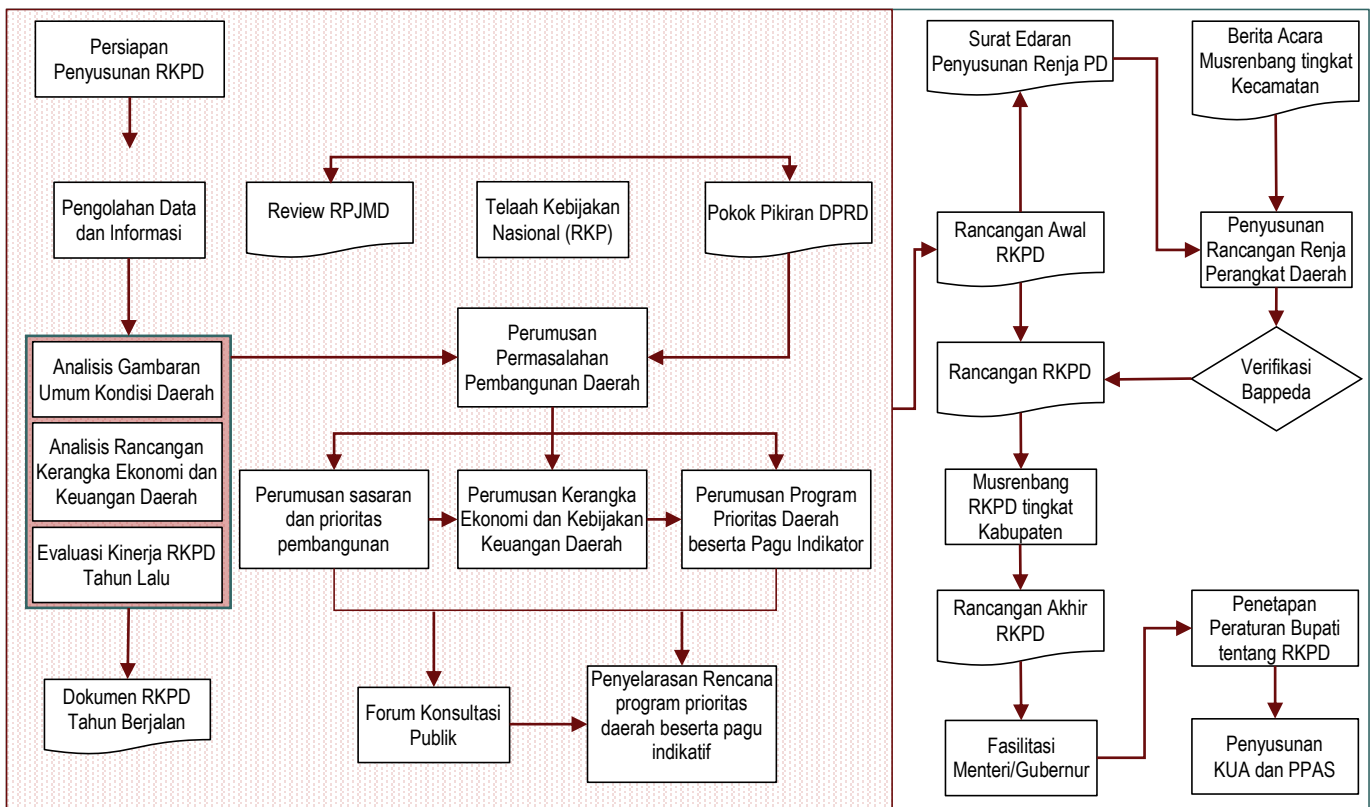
Persiapan Penyusunan RKPD

Pengolahan Data dan Informasi

Review RPJMD

Telaah Kebijakan Nasional (RKP)

Pokok Pikiran DPRD

Analisis Gambaran Umum Kondisi Daerah

Analisis Rancangan Kerangka Ekonomi dan Keuangan Daerah

Evaluasi Kinerja RKPD Tahun Lalu

Perumusan Permasalahan Pembangunan Daerah

Perumusan sasaran dan prioritas pembangunan

Perumusan Kerangka Ekonomi dan Kebijakan Keuangan Daerah

Perumusan Program Prioritas Daerah beserta Pagu Indikator

Dokumen RKPD Tahun Berjalan

Forum Konsultasi Publik

Penyelarasan Rencana program prioritas daerah beserta pagu indikatif

Surat Edaran Penyusunan Renja PD

Berita Acara Musrenbang tingkat Kecamatan

Rancangan Awal RKPD

Penyusunan Rancangan Renja Perangkat Daerah

Rancangan RKPD

Verifikasi Bappeda

Musrenbang RKPD tingkat Kabupaten

Rancangan Akhir RKPD

Penetapan Peraturan Bupati tentang RKPD

Fasilitasi Menteri/Gubernur

Penyusunan KUA dan PPAS